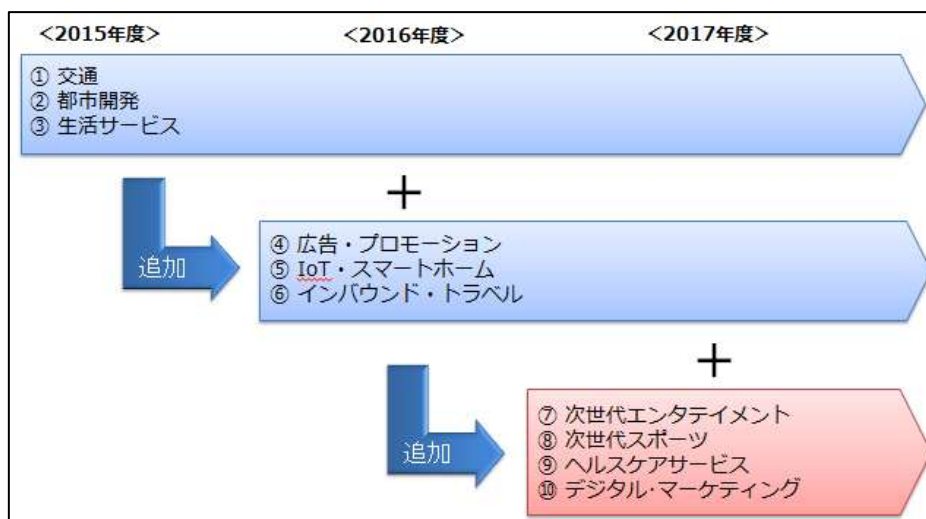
<2015年度>
<2016年度>
<2017年度>

① 交通
② 都市開発
③ 生活サービス

＋

追加

④ 広告・プロモーション
⑤ IoT・スマートホーム
⑥ インバウンド・トラベル

＋

追加

⑦ 次世代エンタテイメント
⑧ 次世代スポーツ
⑨ ヘルスケアサービス
⑩ デジタル・マーケティング